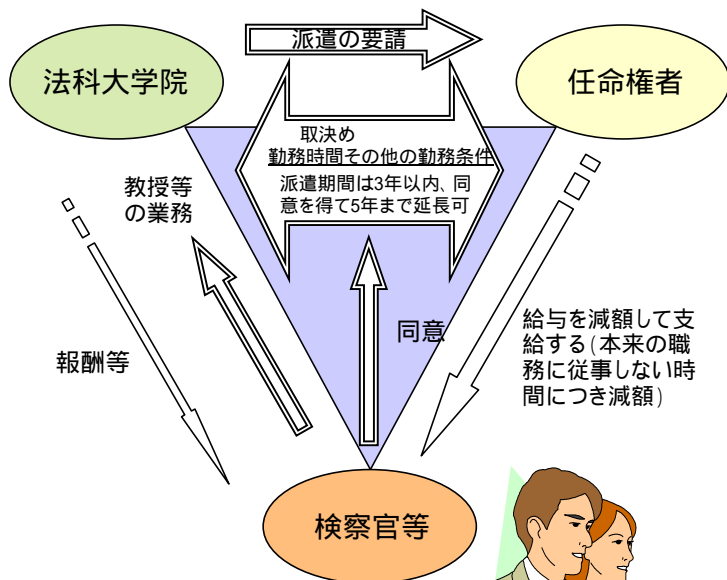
派遣の要請

法科大学院

任命権者

取決め
勤務時間その他の勤務条件

派遣期間は3年以内、同意を得て5年まで延長可

教授等の業務

報酬等

同意

給与を減額して支給する（本来の職務に従事しない時間につき減額）

検察官等